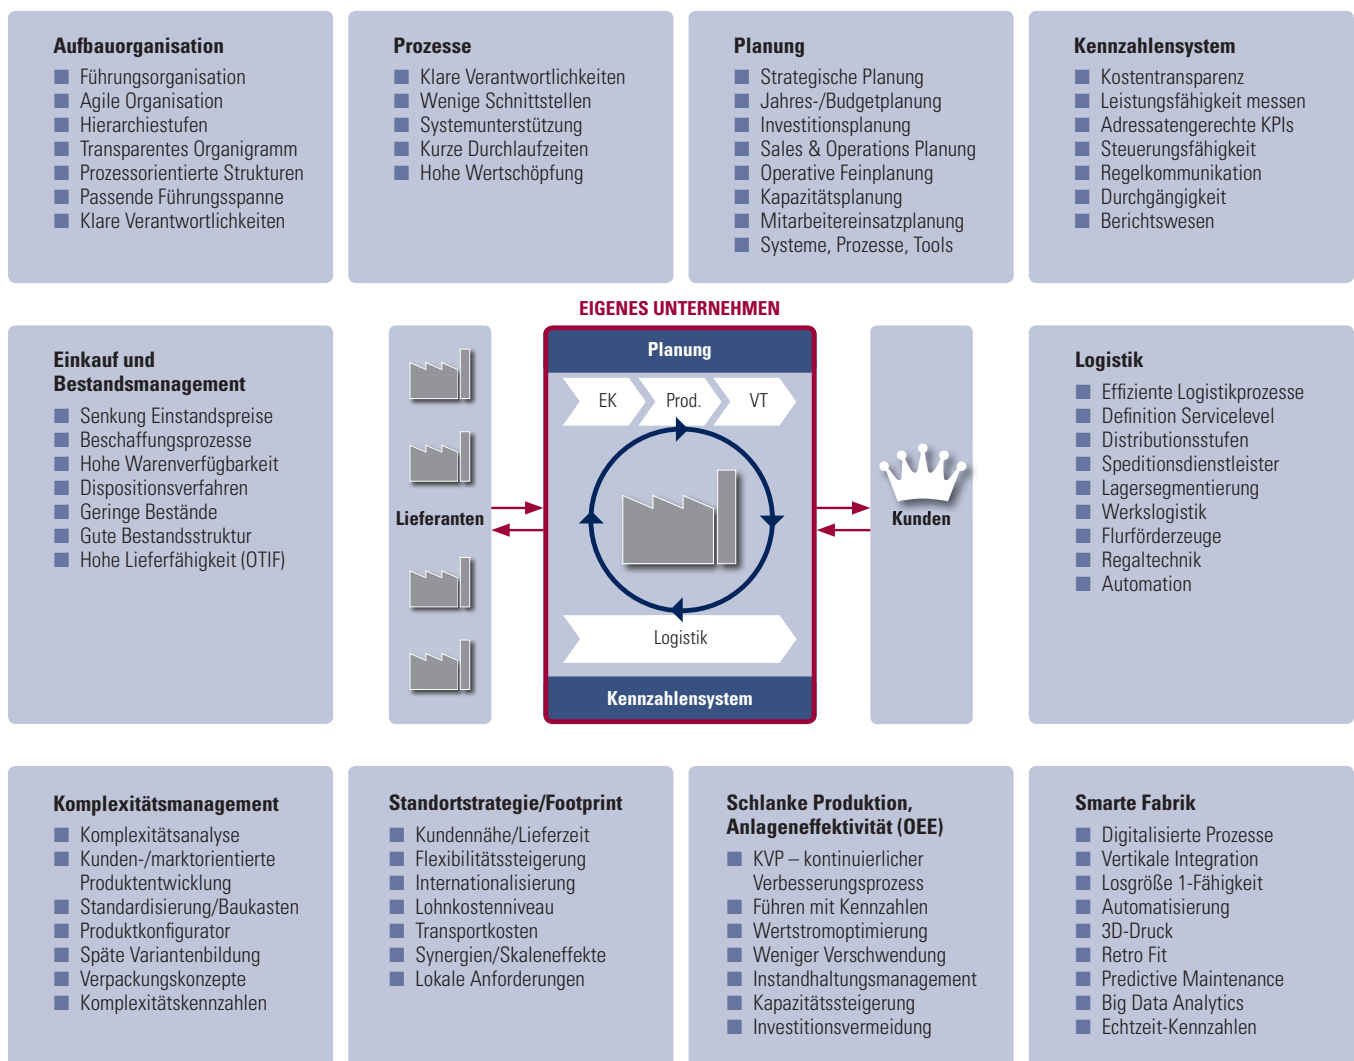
Aufbauorganisation
- Führungsorganisation
- Agile Organisation
- Hierarchiestufen
- Transparentes Organigramm
- Prozessorientierte Strukturen
- Passende Führungsspanne
- Klare Verantwortlichkeiten

Prozesse
- Klare Verantwortlichkeiten
- Wenige Schnittstellen
- Systemunterstützung
- Kurze Durchlaufzeiten
- Hohe Wertschöpfung

Planung
- Strategische Planung
- Jahres-/Budgetplanung
- Investitionsplanung
- Sales & Operations Planung
- Operative Feinplanung
- Kapazitätsplanung
- Mitarbeitereinsatzplanung
- Systeme, Prozesse, Tools

Kennzahlensystem
- Kostentransparenz
- Leistungsfähigkeit messen
- Adressatengerechte KPIs
- Steuerungsfähigkeit
- Regelkommunikation
- Durchgängigkeit
- Berichtswesen

EIGENES UNTERNEHMEN

Einkauf und Bestandsmanagement
- Senkung Einstandspreise
- Beschaffungsprozesse
- Hohe Warenverfügbarkeit
- Dispositionsverfahren
- Geringe Bestände
- Gute Bestandsstruktur
- Hohe Lieferfähigkeit (OTIF)

Lieferanten

Planung
EK
Prod.
VT
Logistik
Kennzahlensystem

Kunden

Logistik
- Effiziente Logistikprozesse
- Definition Servicelevel
- Distributionsstufen
- Speditionsdienstleister
- Lagersegmentierung
- Werkslogistik
- Flurförderzeuge
- Regaltechnik
- Automation

Komplexitätsmanagement
- Komplexitätsanalyse
- Kunden-/marktorientierte Produktentwicklung
- Standardisierung/Baukasten
- Produktkonfigurator
- Späte Variantenbildung
- Verpackungskonzepte
- Komplexitätskennzahlen

Standortstrategie/Footprint
- Kundennähe/Lieferzeit
- Flexibilitätssteigerung
- Internationalisierung
- Lohnkostenniveau
- Transportkosten
- Synergien/Skaleneffekte
- Lokale Anforderungen

Schlanke Produktion, Anlageneffektivität (OEE)
- KVP – kontinuierlicher Verbesserungsprozess
- Führen mit Kennzahlen
- Wertstromoptimierung
- Weniger Verschwendung
- Instandhaltungsmanagement
- Kapazitätssteigerung
- Investitionsvermeidung

Smarte Fabrik
- Digitalisierte Prozesse
- Vertikale Integration
- Losgröße 1-Fähigkeit
- Automatisierung
- 3D-Druck
- Retro Fit
- Predictive Maintenance
- Big Data Analytics
- Echtzeit-Kennzahlen